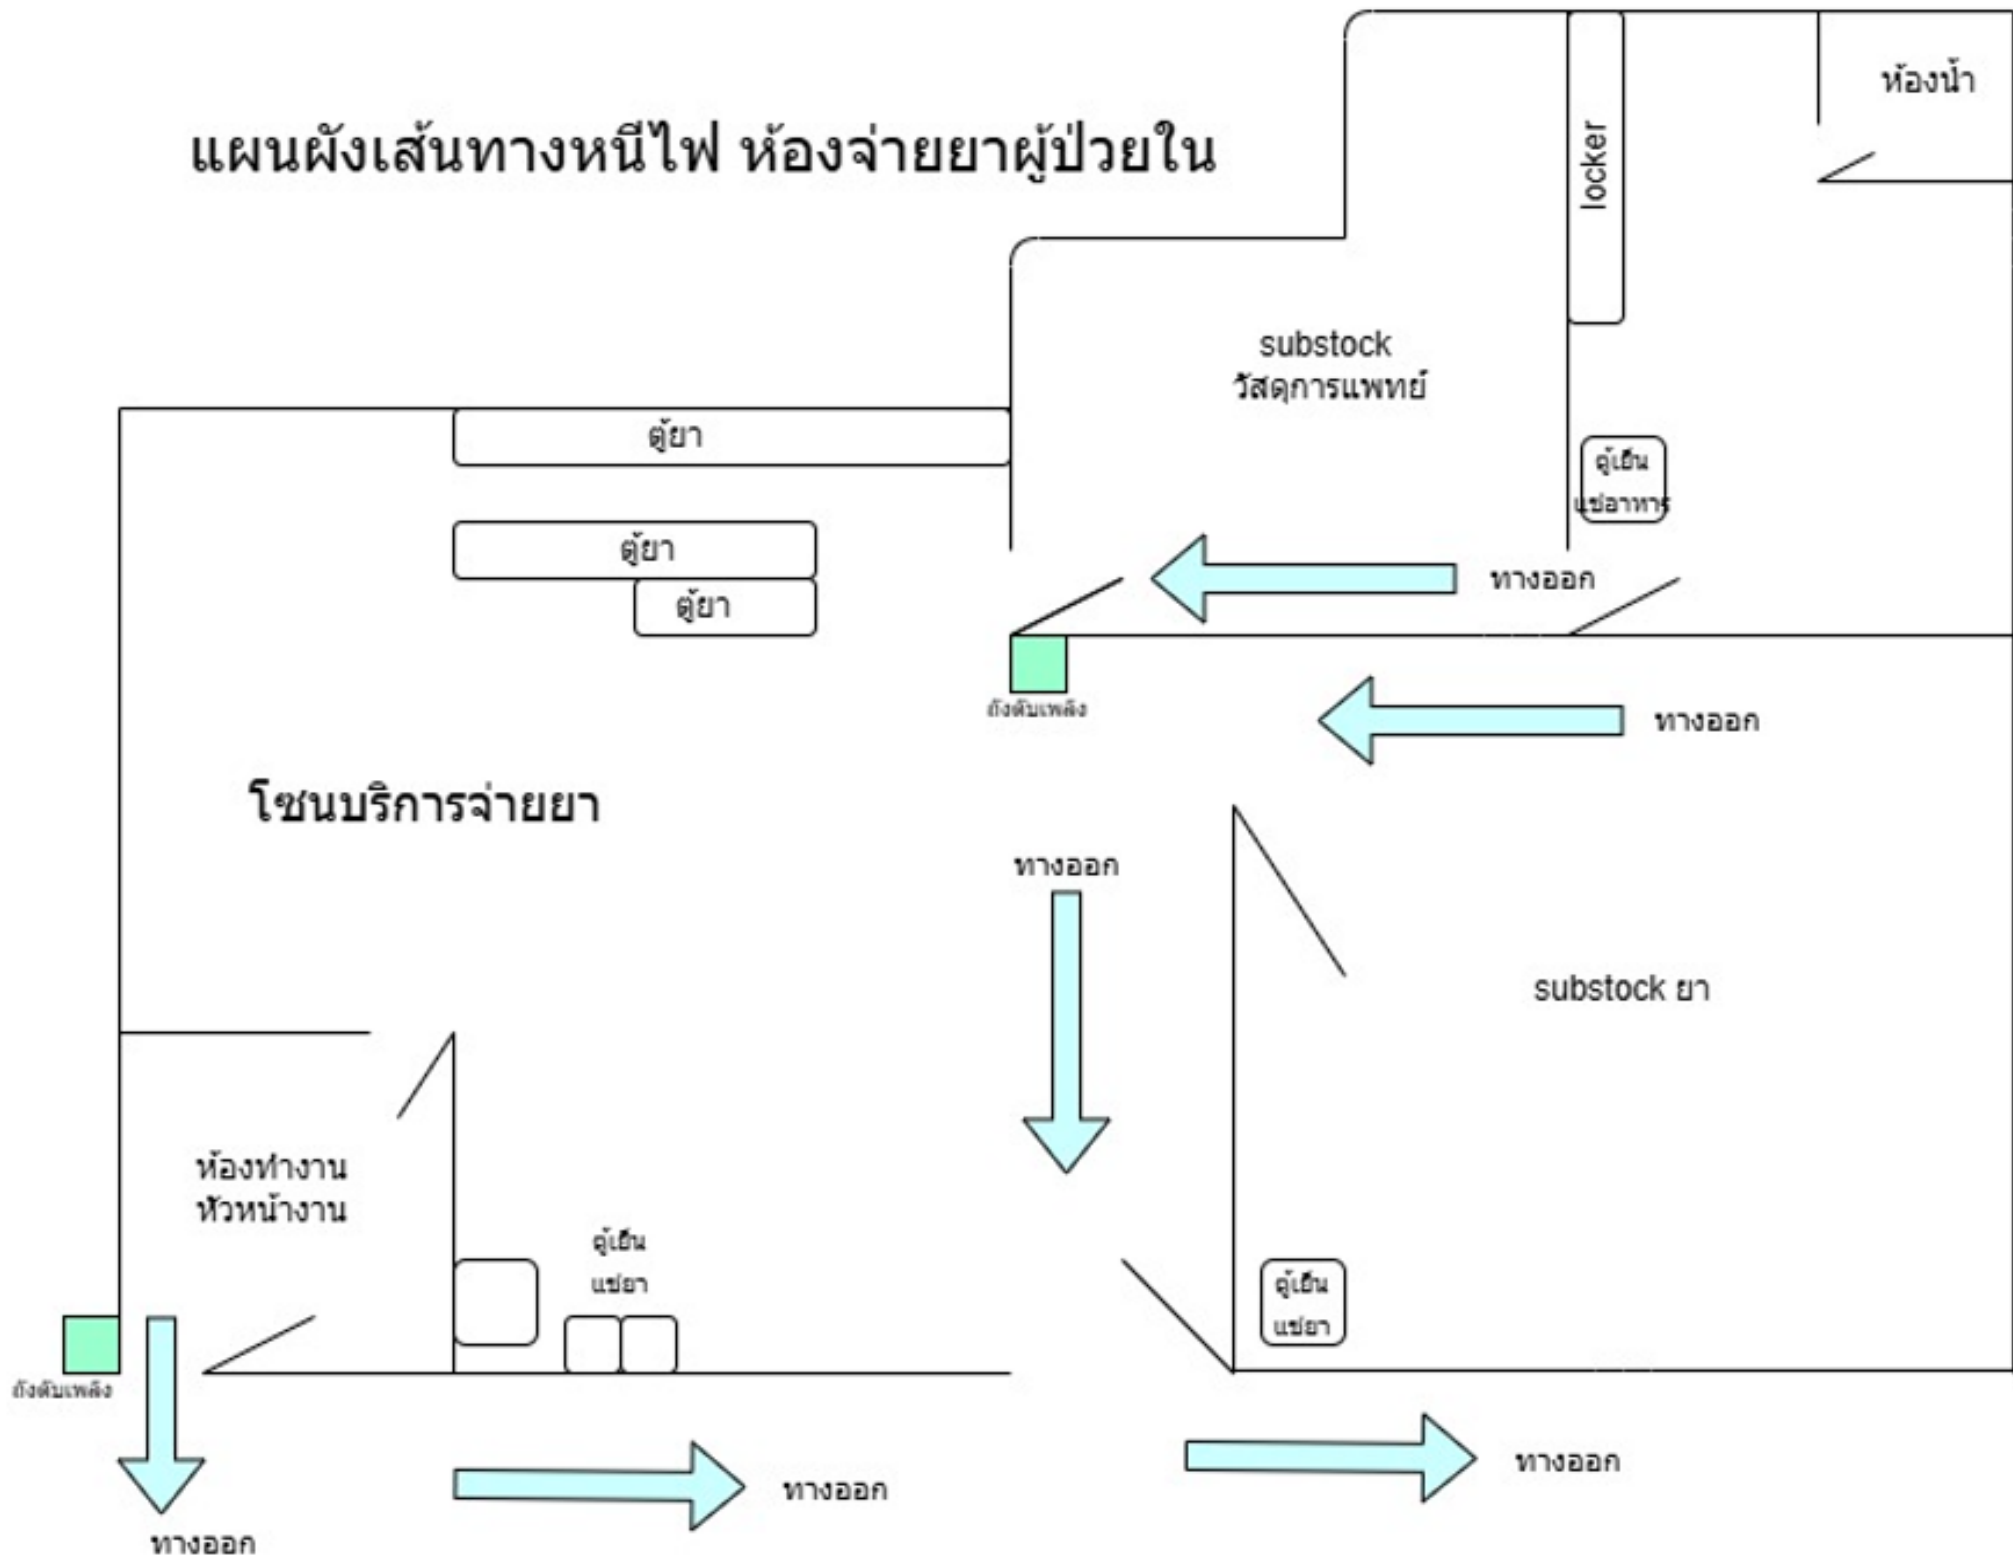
แผนผังเส้นทางหนีไฟ ห้องจ่ายยาผู้ป่วยใน

locker

ห้องน้ำ

substock
วัสดุการแพทย์

ตู้ยา

ตู้ยา

ตู้ยา

ตู้เย็น
แช่อาหาร

ทางออก

ถังดับเพลิง

ทางออก

โซนบริการจ่ายยา

ทางออก

substock ยา

ห้องทำงาน
หัวหน้างาน

ตู้เย็น
แช่ยา

ตู้เย็น
แช่ยา

ถังดับเพลิง

ทางออก

ทางออก

ทางออก